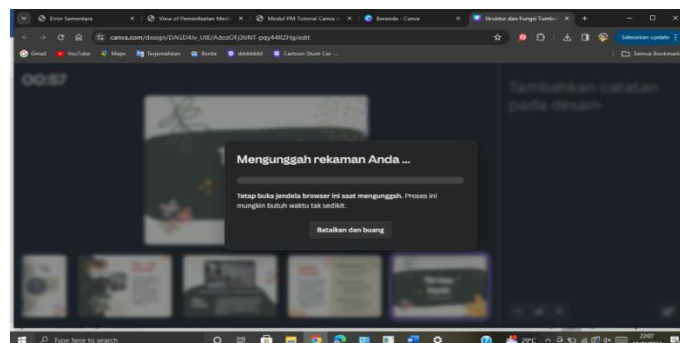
Error Sementara
View of Pemanfaatan Medi
Modul PM Tutorial Canva
Beranda - Canva
Struktur dan Fungsi Tumbu
canva.com/design/DAGD4Jv_UtE/AdozOI3tiNT-pqy44RZHg/edit
Selesaikan update
Gmail
YouTube
Maps
Terjemahan
Berita
dddddddd
Cartoon Stunt Car ...
Semua Bookmark
00:57
Tambahkan catatan pada desain
Mengunggah rekaman Anda ...
Tetap buka jendela browser ini saat mengunggah. Proses ini mungkin butuh waktu tak sedikit.
Batalkan dan buang
Type here to search
29°C
22:07